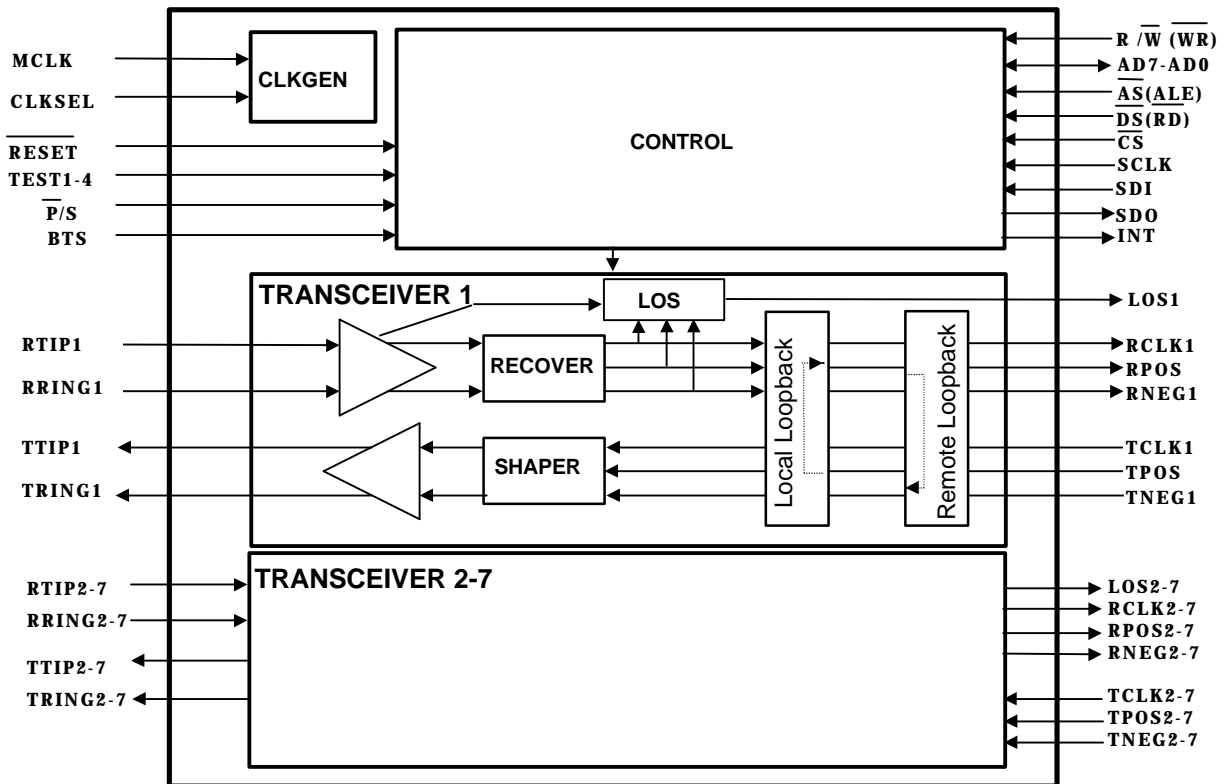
MCLK
CLKSEL
$\overline{RESET}$
TEST1-4
$\overline{P}$/S
BTS

CLKGEN

CONTROL

R /$\overline{W}$ ($\overline{WR}$)
AD7-AD0
$\overline{AS}$(ALE)
$\overline{DS}$(RD)
$\overline{CS}$
SCLK
SDI
SDO
INT

TRANSCEIVER 1
LOS
LOS1
RTIP1
RRING1
RECOVER
Local Loopback
Remote Loopback
RCLK1
RPOS
RNEG1
TTIP1
TRING1
SHAPER
TCLK1
TPOS
TNEG1

TRANSCEIVER 2-7
RTIP2-7
RRING2-7
TTIP2-7
TRING2-7
LOS2-7
RCLK2-7
RPOS2-7
RNEG2-7
TCLK2-7
TPOS2-7
TNEG2-7